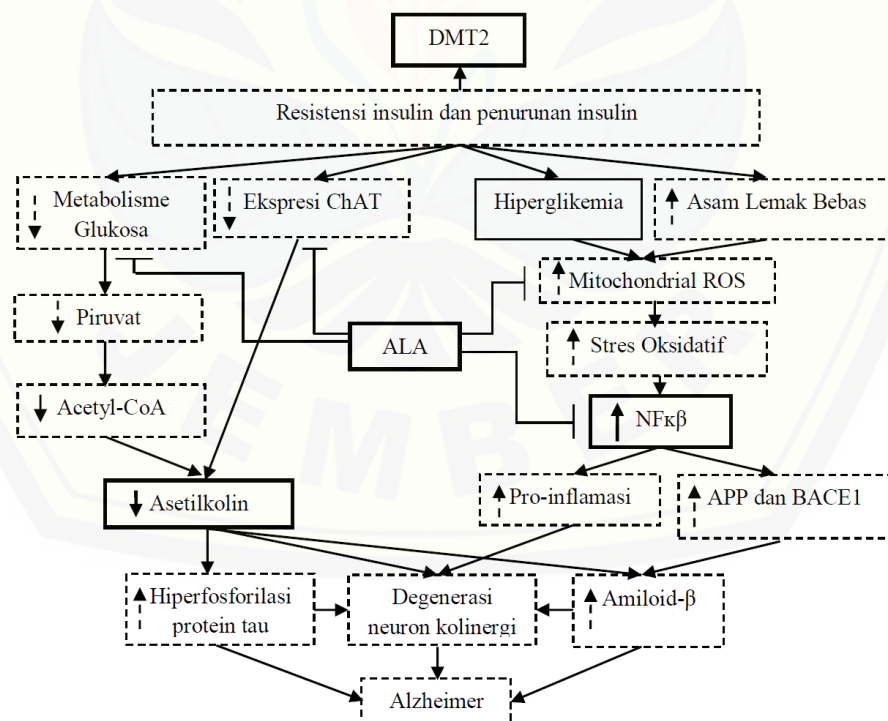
DMT2

Resistensi insulin dan penurunan insulin

Metabolisme Glukosa

Ekspresi ChAT

Hiperglikemia

Asam Lemak Bebas

Mitochondrial ROS

Piruvat

ALA

Stres Oksidatif

Acetyl-CoA

NFκβ

Asetilkolin

Pro-inflamasi

APP dan BACE1

Hiperfosforilasi protein tau

Degenerasi neuron kolinergi

Amiloid-β

Alzheimer